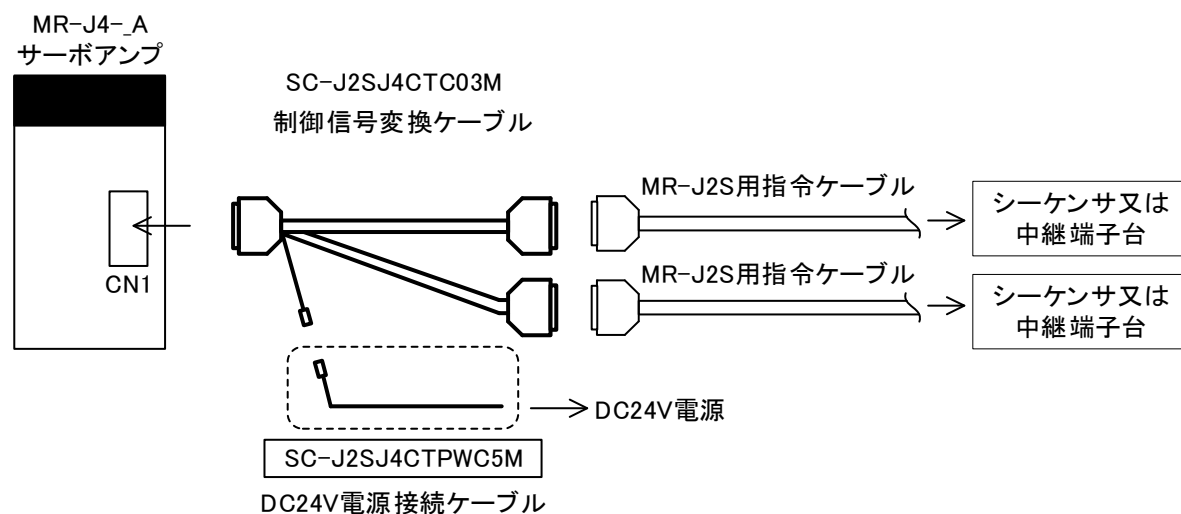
MR-J4-_A
サーボアンプ

CN1

SC-J2SJ4CTC03M
制御信号変換ケーブル

MR-J2S用指令ケーブル

シーケンサ又は
中継端子台

MR-J2S用指令ケーブル

シーケンサ又は
中継端子台

DC24V電源

SC-J2SJ4CTPWC5M

DC24V電源接続ケーブル